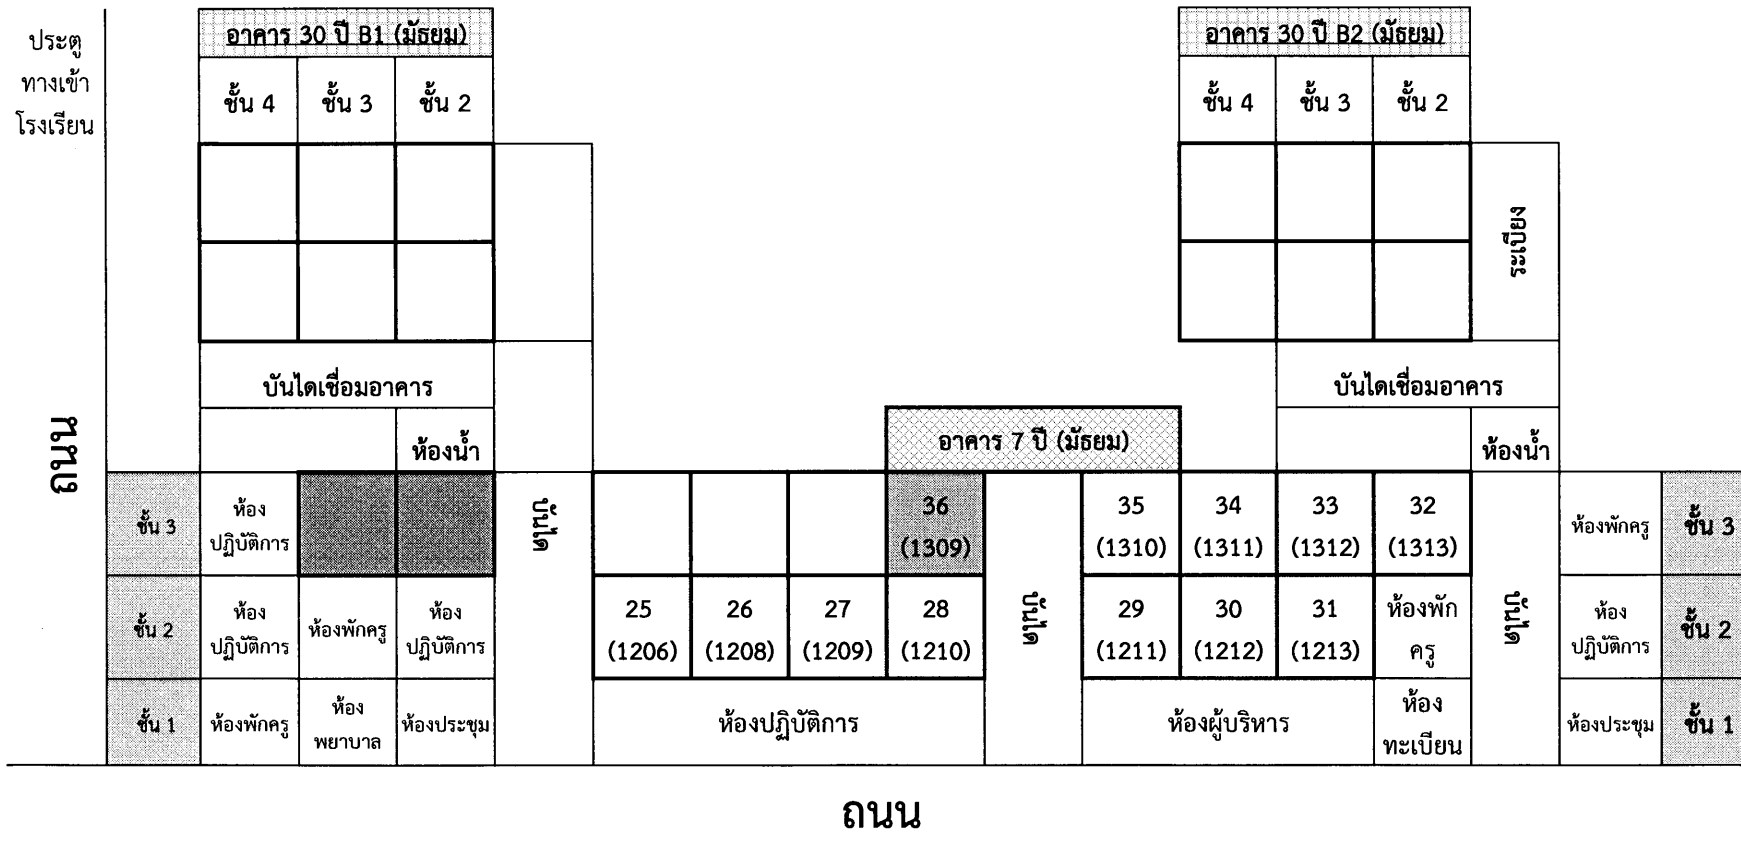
ประตู
ทางเข้า
โรงเรียน

อาคาร 30 ปี B1 (มัธยม)

| ชั้น 4 | ชั้น 3 | ชั้น 2 |
|---|---|---|

บันไดเชื่อมอาคาร

ห้องน้ำ

อาคาร 30 ปี B2 (มัธยม)

| ชั้น 4 | ชั้น 3 | ชั้น 2 |
|---|---|---|

ระเบียง

บันไดเชื่อมอาคาร

ห้องน้ำ

ถนน

อาคาร 7 ปี (มัธยม)

| | | | | | | | | | | | | | | | | | |
|---|---|---|---|---|---|---|---|---|---|---|---|---|---|---|---|---|---|
| ชั้น 3 | ห้องปฏิบัติการ | | | บันได | | | | 36 (1309) | | 35 (1310) | 34 (1311) | 33 (1312) | 32 (1313) | | ห้องพักครู | ชั้น 3 |
| ชั้น 2 | ห้องปฏิบัติการ | ห้องพักครู | ห้องปฏิบัติการ | | 25 (1206) | 26 (1208) | 27 (1209) | 28 (1210) | บันได | 29 (1211) | 30 (1212) | 31 (1213) | ห้องพักครู | บันได | ห้องปฏิบัติการ | ชั้น 2 |
| ชั้น 1 | ห้องพักครู | ห้องพยาบาล | ห้องประชุม | | ห้องปฏิบัติการ | | | | | ห้องผู้บริหาร | | | ห้องทะเบียน | | ห้องประชุม | ชั้น 1 |

ถนน